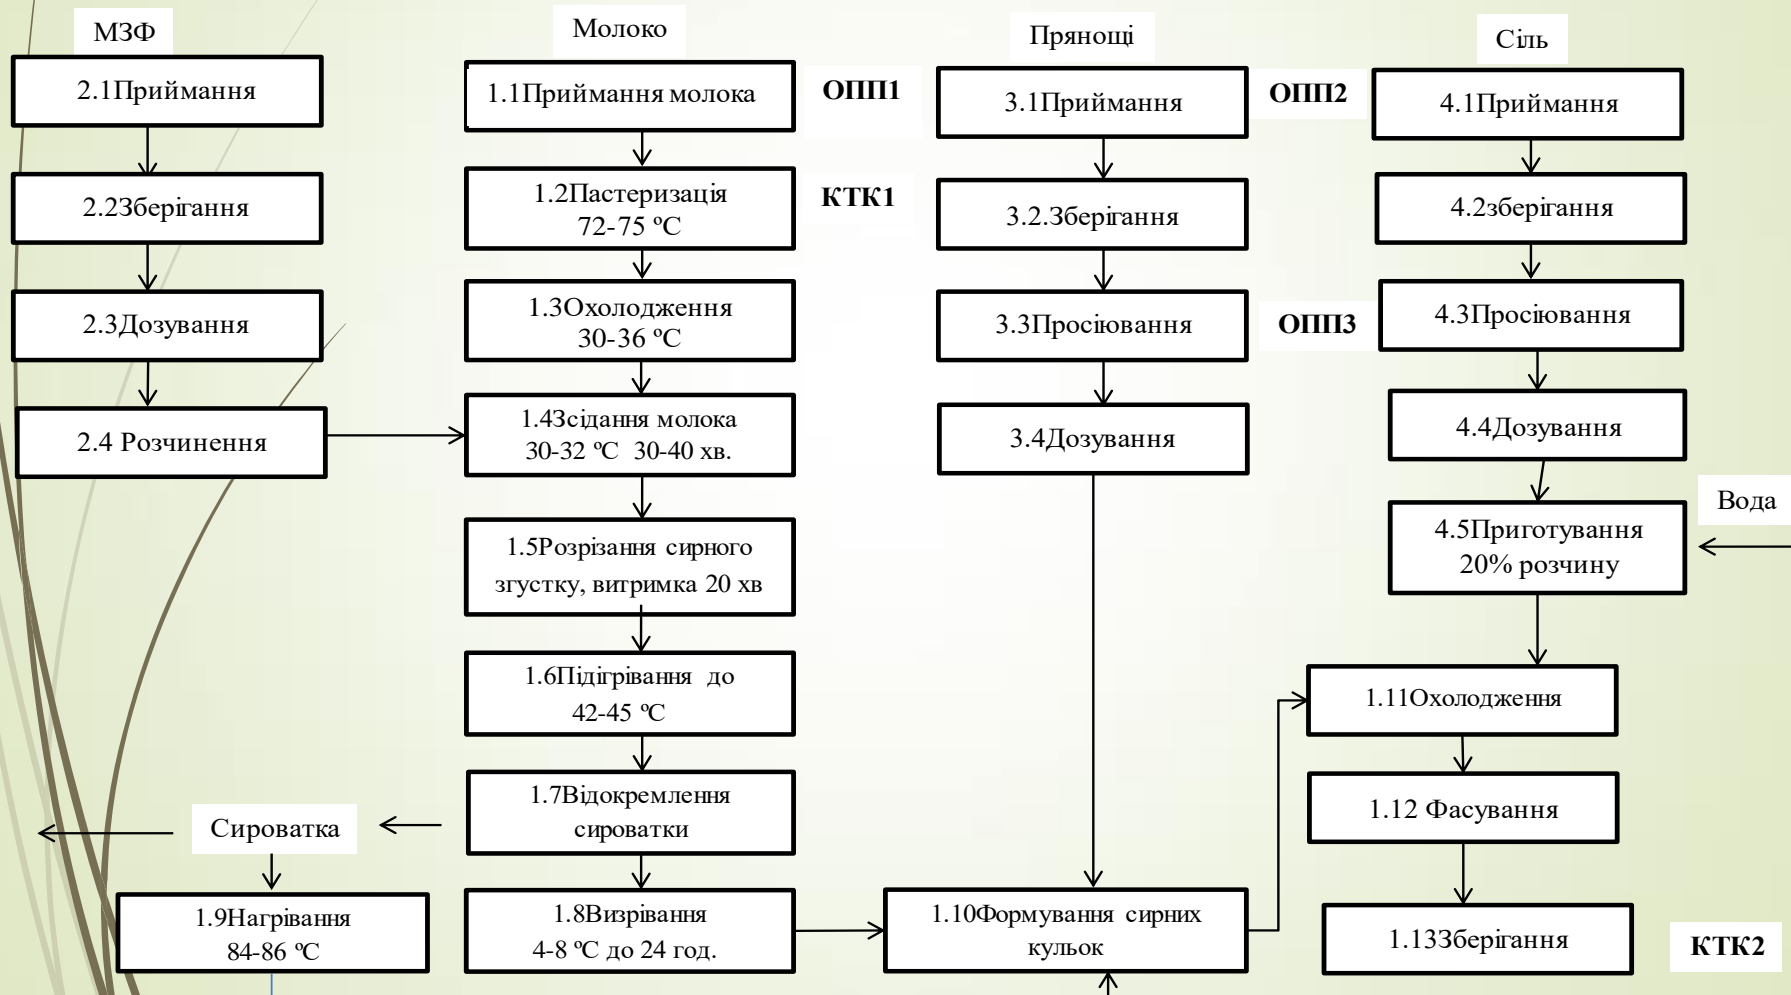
МЗФ

2.1Приймання

2.2Зберігання

2.3Дозування

2.4 Розчинення

Молоко

1.1Приймання молока

ОПП1

1.2Пастеризація 72-75 ºС

КТК1

1.3Охолодження 30-36 ºС

1.4Зсідання молока 30-32 ºС 30-40 хв.

1.5Розрізання сирного згустку, витримка 20 хв

1.6Підігрівання до 42-45 ºС

1.7Відокремлення сироватки

Сироватка

1.9Нагрівання 84-86 ºС

1.8Визрівання 4-8 ºС до 24 год.

Прянощі

3.1Приймання

ОПП2

3.2.Зберігання

3.3Просіювання

ОПП3

3.4Дозування

1.10Формування сирних кульок

Сіль

4.1Приймання

4.2зберігання

4.3Просіювання

4.4Дозування

Вода

4.5Приготування 20% розчину

1.11Охолодження

1.12 Фасування

1.13Зберігання

КТК2